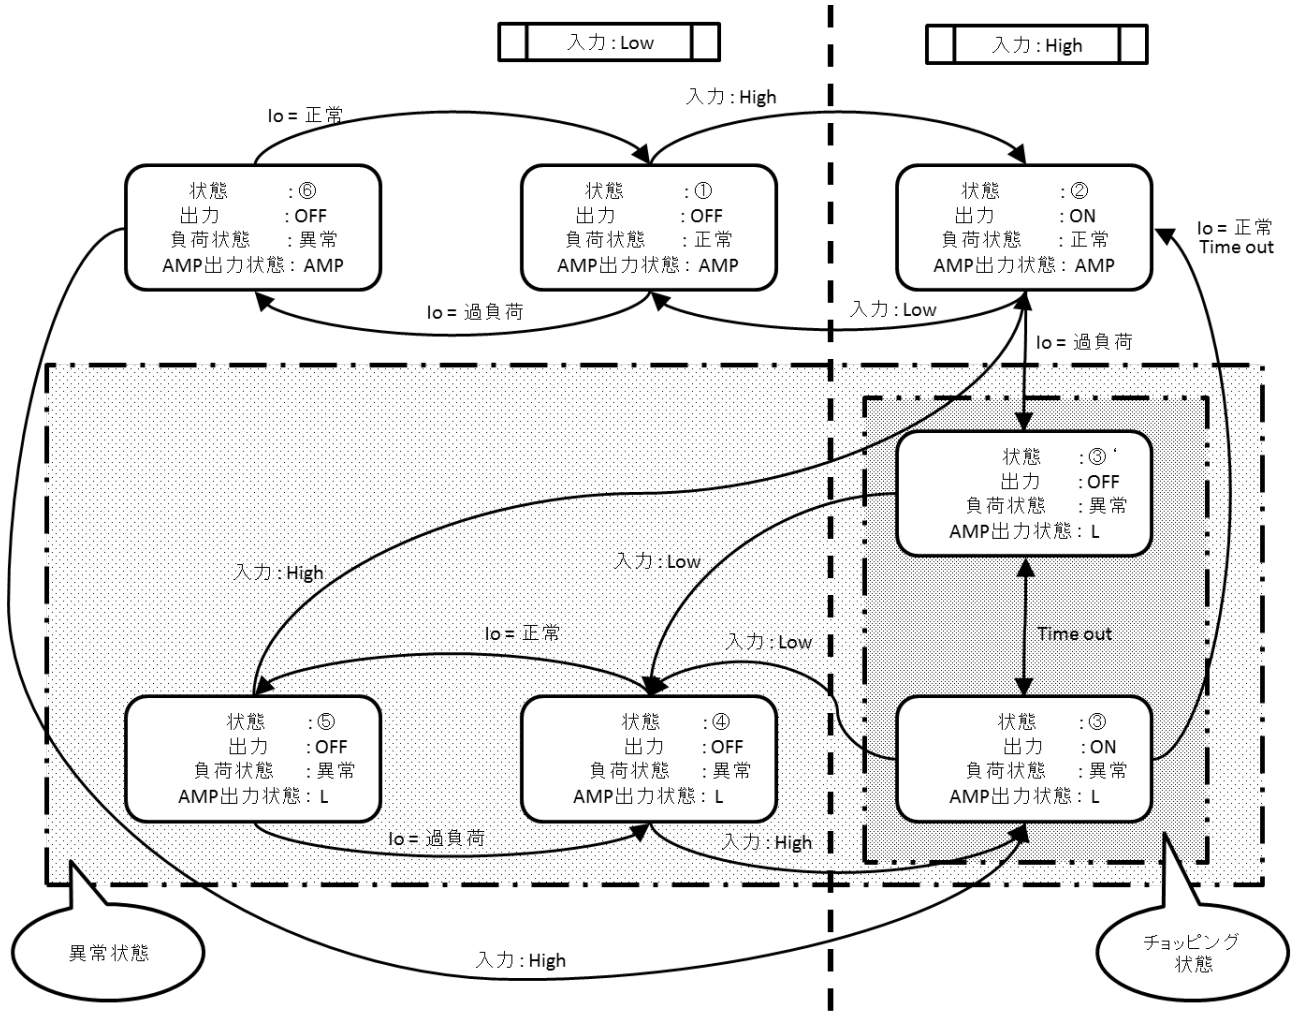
入力 : Low

入力 : High

入力 : High

Io = 正常

状態 : ⑥
出力 : OFF
負荷状態 : 異常
AMP出力状態 : AMP

状態 : ①
出力 : OFF
負荷状態 : 正常
AMP出力状態 : AMP

状態 : ②
出力 : ON
負荷状態 : 正常
AMP出力状態 : AMP

Io = 正常
Time out

Io = 過負荷

入力 : Low

Io = 過負荷

状態 : ③'
出力 : OFF
負荷状態 : 異常
AMP出力状態 : L

入力 : High

入力 : Low

Io = 正常

入力 : Low

Time out

状態 : ⑤
出力 : OFF
負荷状態 : 異常
AMP出力状態 : L

状態 : ④
出力 : OFF
負荷状態 : 異常
AMP出力状態 : L

状態 : ③
出力 : ON
負荷状態 : 異常
AMP出力状態 : L

Io = 過負荷

入力 : High

異常状態

入力 : High

チョッピング
状態